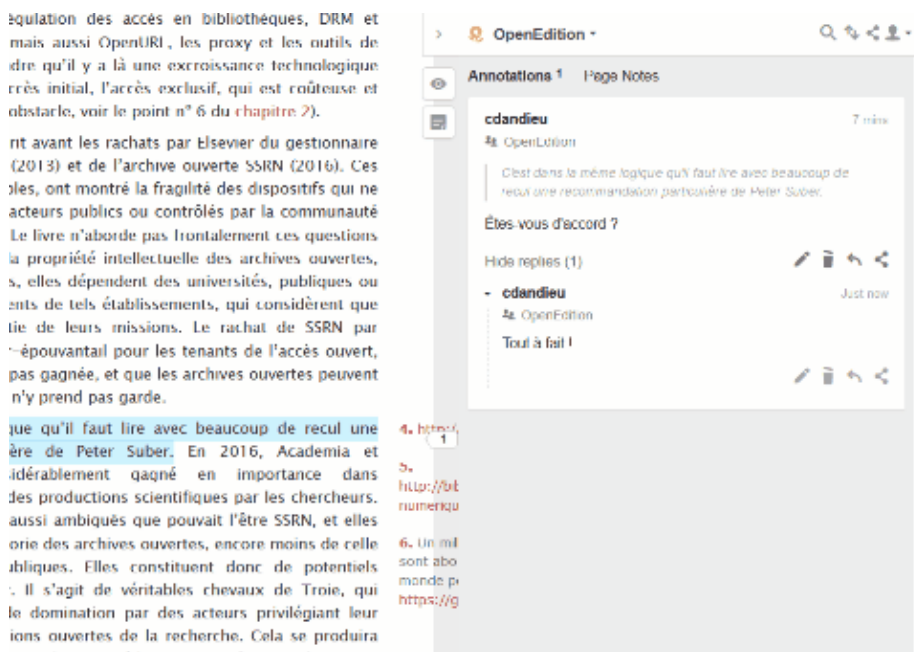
égulation des accès en bibliothèques, DRM et mais aussi OpenURL, les proxy et les outils de dre qu'il y a là une excroissance technologique rrès initial, l'accès exclusif, qui est coûteuse et obstacle, voir le point n° 6 du chapitre 2).

rit avant les rachats par Elsevier du gestionnaire (2013) et de l'archive ouverte SSRN (2016). Ces bles, ont montré la fragilité des dispositifs qui ne acteurs publics ou contrôlés par la communauté Le livre n'aborde pas frontalement ces questions la propriété intellectuelle des archives ouvertes, s, elles dépendent des universités, publiques ou ents de tels établissements, qui considèrent que tie de leurs missions. Le rachat de SSRN par épouvantail pour les tenants de l'accès ouvert, pas gagnée, et que les archives ouvertes peuvent n'y prend pas garde.

que qu'il faut lire avec beaucoup de recul une ère de Peter Suber. En 2016, Academia et idérablement gagné en importance dans des productions scientifiques par les chercheurs. aussi ambiguës que pouvait l'être SSRN, et elles orie des archives ouvertes, encore moins de celle ubliques. Elles constituent donc de potentiels . Il s'agit de véritables chevaux de Troie, qui le domination par des acteurs privilégiant leur ions ouvertes de la recherche. Cela se produira

4. http:/
1
5. http://bib numeriqu
6. Un mi sont abo monde p https://g

OpenEdition

Annotations 1 Page Notes

cdandieu 7 mins
OpenEdition
C'est dans la même logique qu'il faut lire avec beaucoup de recul une recommandation particulière de Peter Suber.
Êtes-vous d'accord ?
Hide replies (1)
- cdandieu Just now
OpenEdition
Tout à fait !